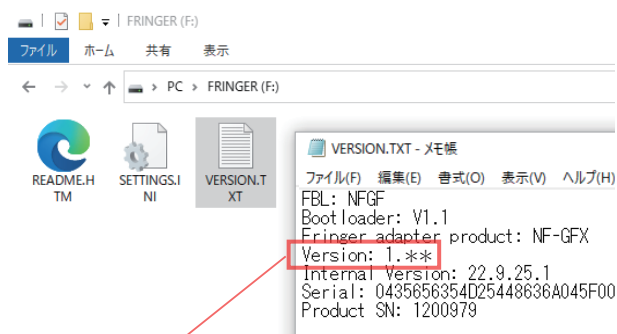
| FRINGER (F:)

ファイル ホーム 共有 表示

PC > FRINGER (F:)

README.HTM

SETTINGS.INI

VERSION.TXT

VERSION.TXT - メモ帳

ファイル(F) 編集(E) 書式(O) 表示(V) ヘルプ(H)

FBL: NFGF
Bootloader: V1.1
Fringer adapter product: NF-GFX
Version: 1.**
Internal Version: 22.9.25.1
Serial: 0435656354D25448636A045F00
Product SN: 1200979